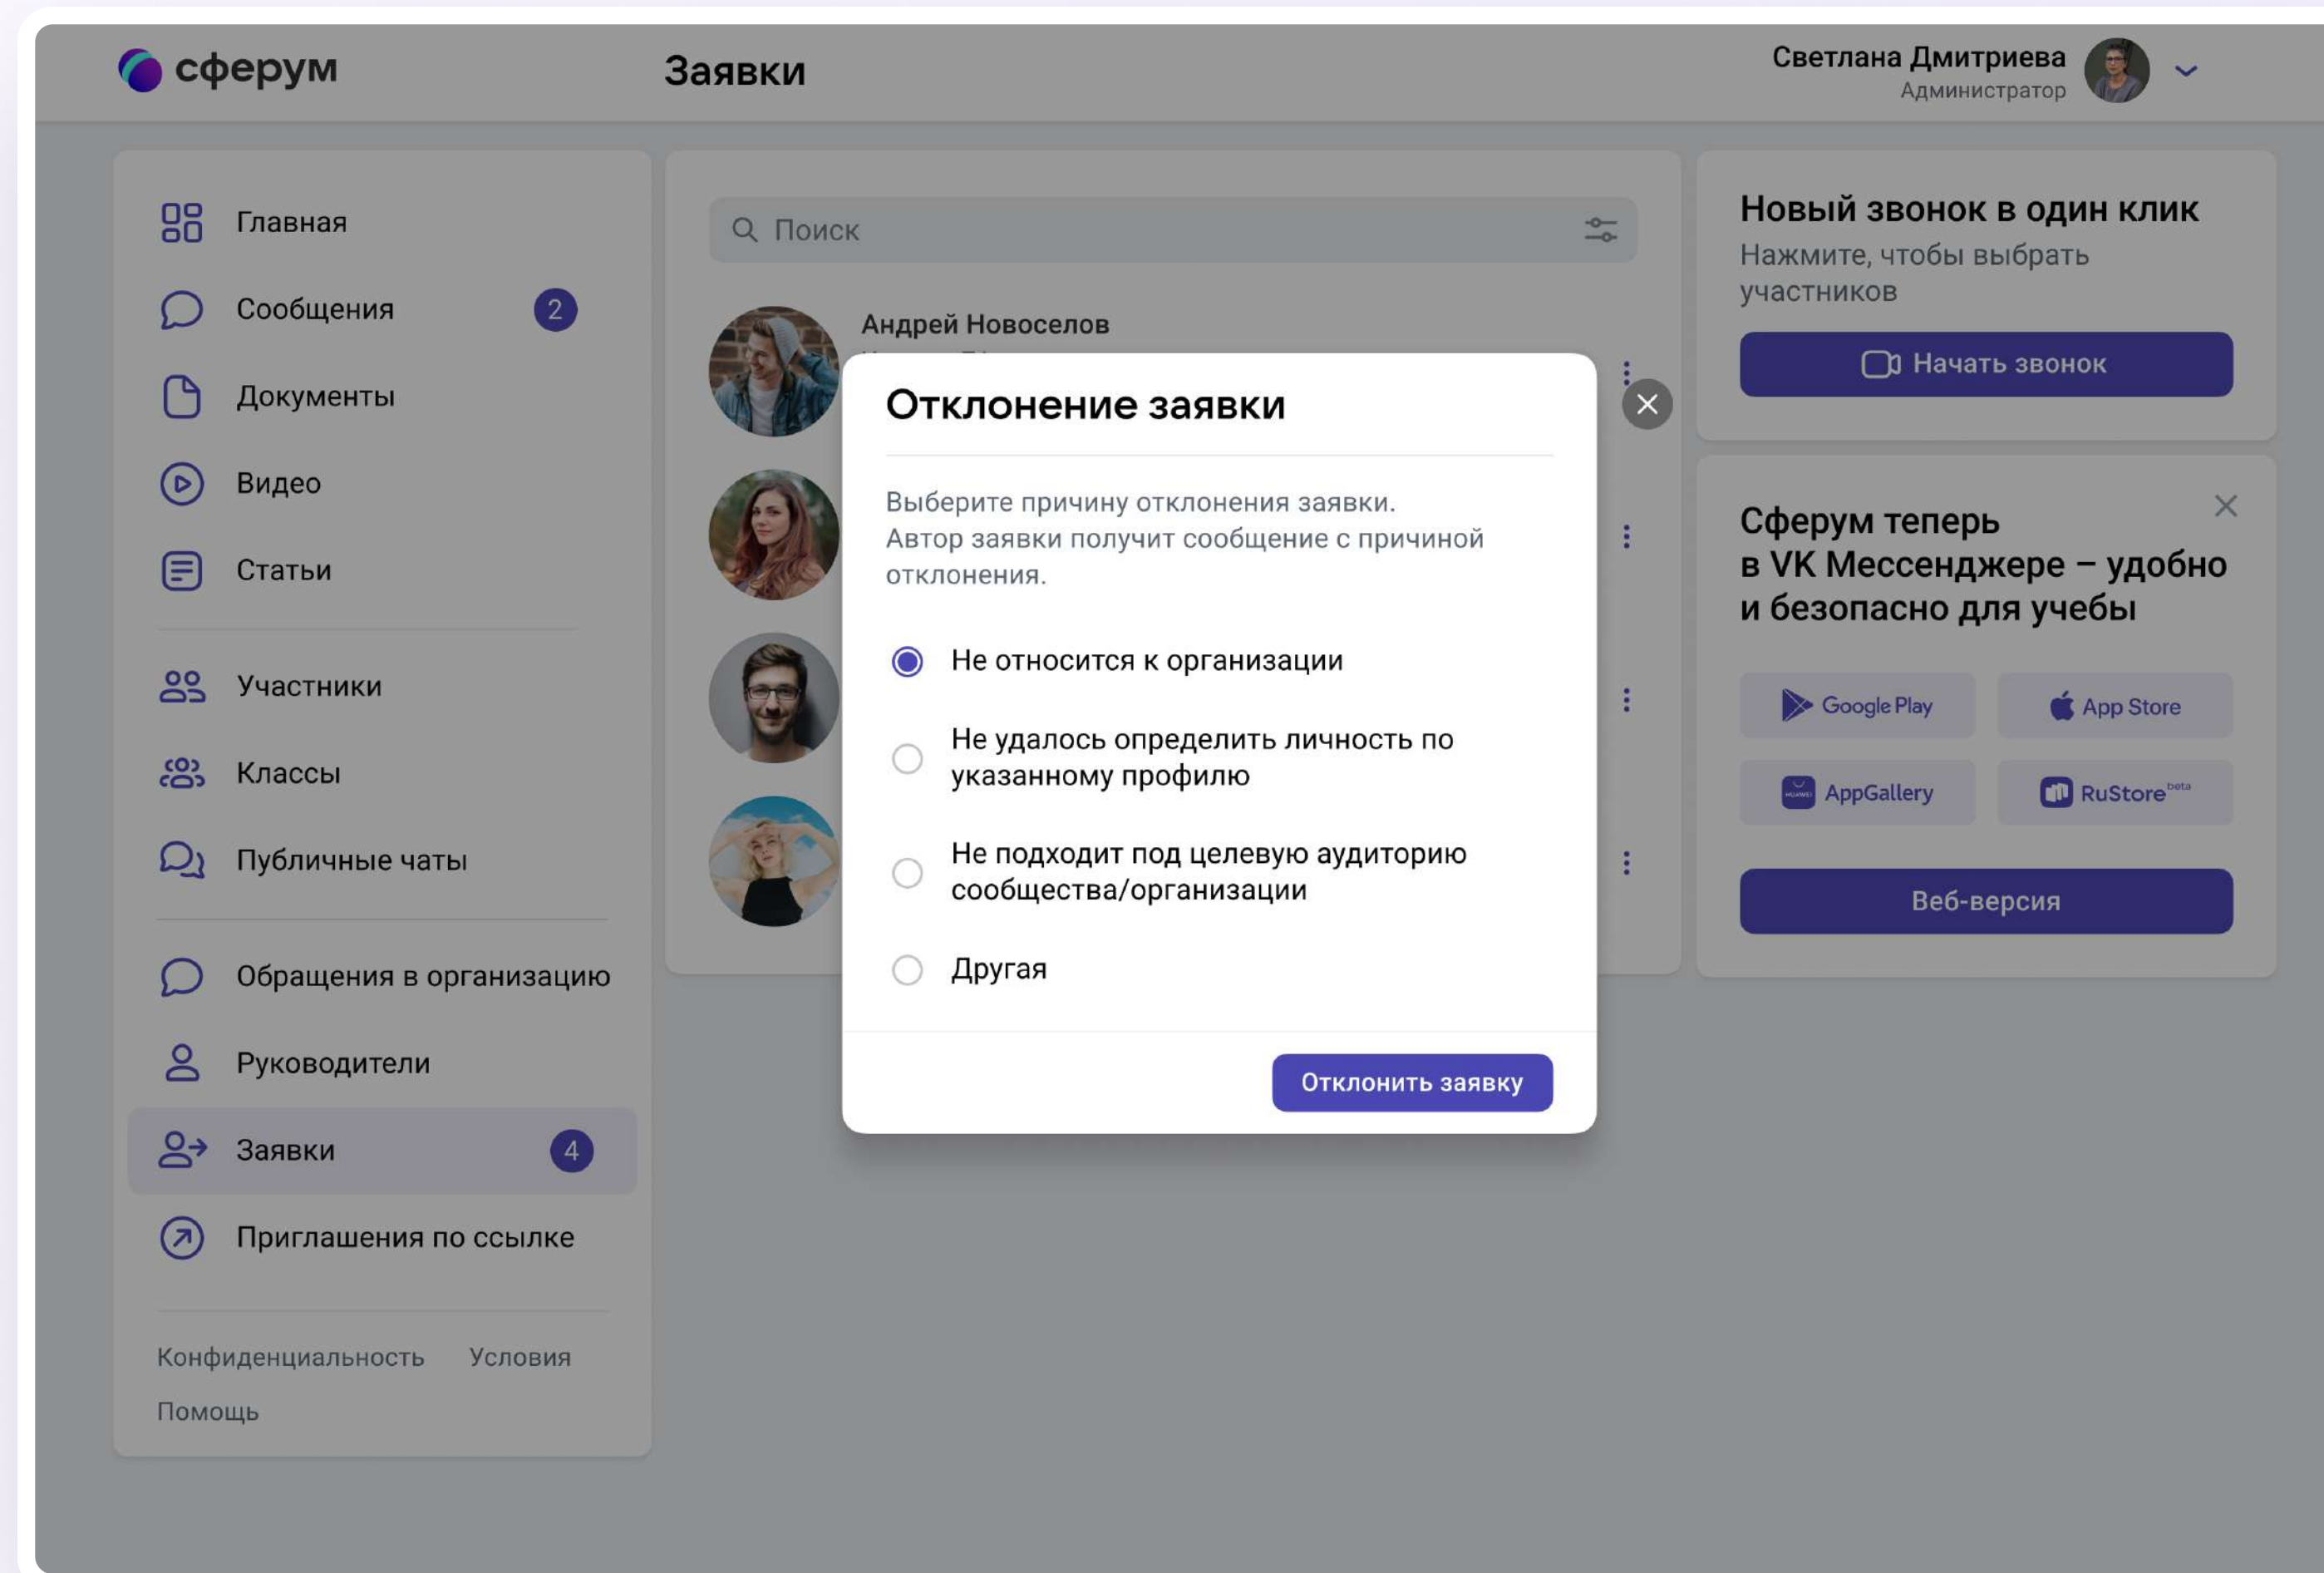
сферум

Заявки

Светлана Дмитриева
Администратор

Главная
Сообщения 2
Документы
Видео
Статьи
Участники
Классы
Публичные чаты
Обращения в организацию
Руководители
Заявки 4
Приглашения по ссылке

Конфиденциальность Условия
Помощь

Поиск

Андрей Новоселов

Отклонение заявки

Выберите причину отклонения заявки. Автор заявки получит сообщение с причиной отклонения.

Не относится к организации

Не удалось определить личность по указанному профилю

Не подходит под целевую аудиторию сообщества/организации

Другая

Отклонить заявку

Новый звонок в один клик
Нажмите, чтобы выбрать участников

Начать звонок

Сферум теперь в VK Мессенджере – удобно и безопасно для учебы

Google Play
App Store
AppGallery
RuStore beta

Веб-версия